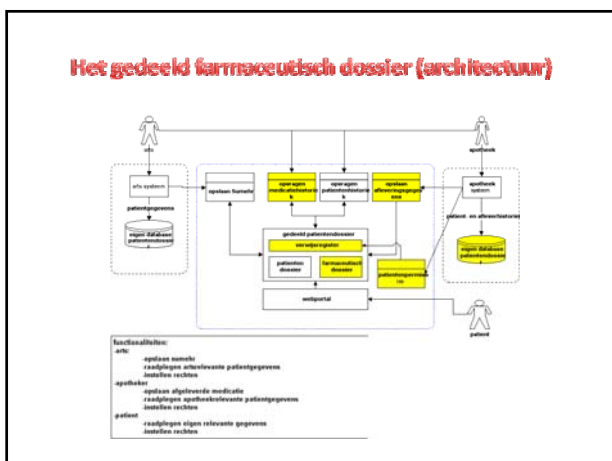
Het gedeeld farmaceutisch dossier (architectuur)

arts

apotheek

arts systeem

patiëntgegevens

eigen database patientendossier

opslaan Sumehr

opvragen medicatiehistoriek

opvragen patientenhistoriek

opslaan afleveringsgegevens

apotheek systeem

patient- en afleverhistoriek

eigen database patientendossier

gedeeld patientendossier

verwijsregister

patienten dossier

farmaceutisch dossier

patientengeheimen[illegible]

webportal

patient

functionaliteiten:
-arts:
-opslaan sumehr
-raadplegen artsrelevante patientgegevens
-instellen rechten
-apotheker
-opslaan afgeleverde medicatie
-raadplegen apotheekrelevante patientgegevens
-instellen rechten
-patient
-raadplegen eigen relevante gegevens
-instellen rechten